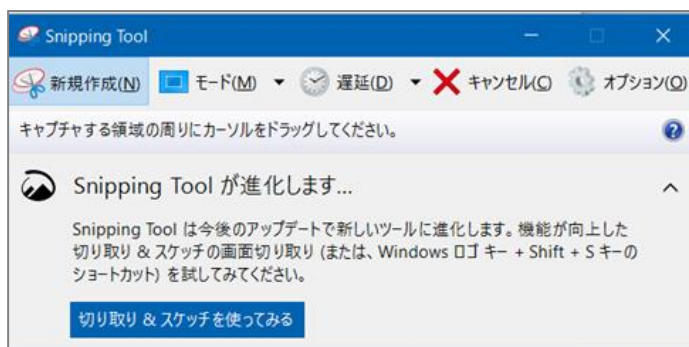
Snipping Tool

新規作成(N) モード(M) 遅延(D) キャンセル(C) オプション(O)

キャプチャする領域の周りにカーソルをドラッグしてください。

Snipping Tool が進化します...

Snipping Tool は今後のアップデートで新しいツールに進化します。機能が向上した切り取り & スケッチの画面切り取り (または、Windows ロゴ キー + Shift + S キーのショートカット) を試してみてください。

切り取り & スケッチを使ってみる